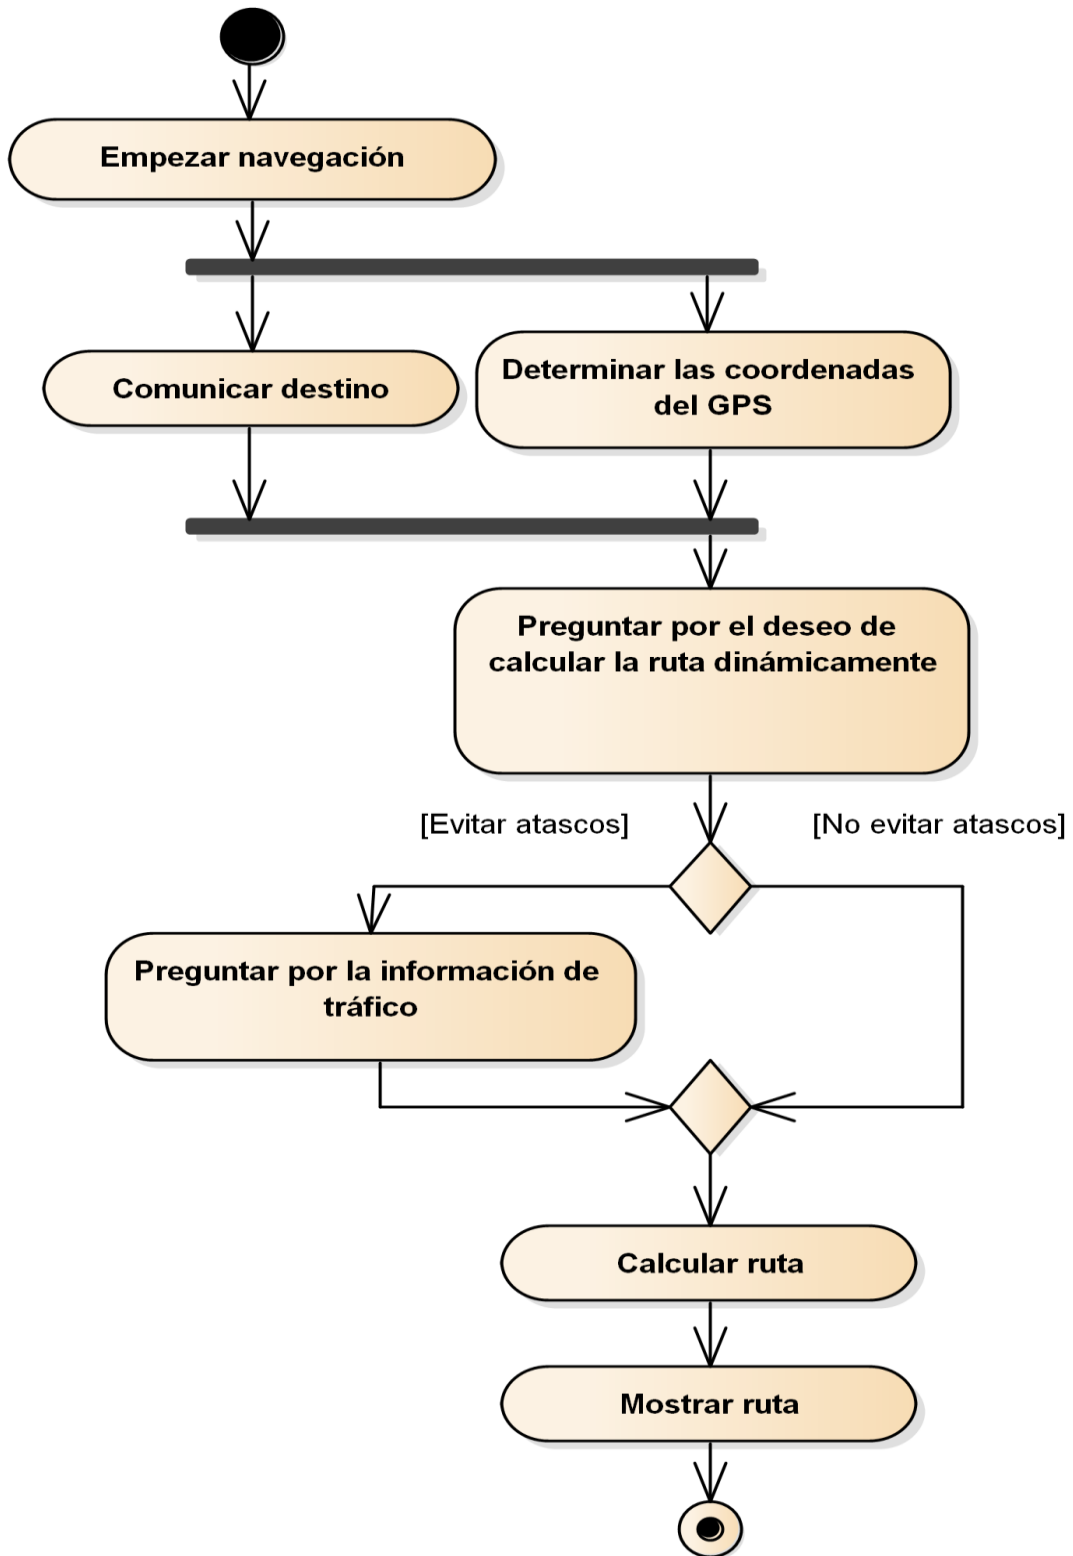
Empezar navegación

Comunicar destino

Determinar las coordenadas del GPS

Preguntar por el deseo de calcular la ruta dinámicamente

[Evitar atascos]

[No evitar atascos]

Preguntar por la información de tráfico

Calcular ruta

Mostrar ruta